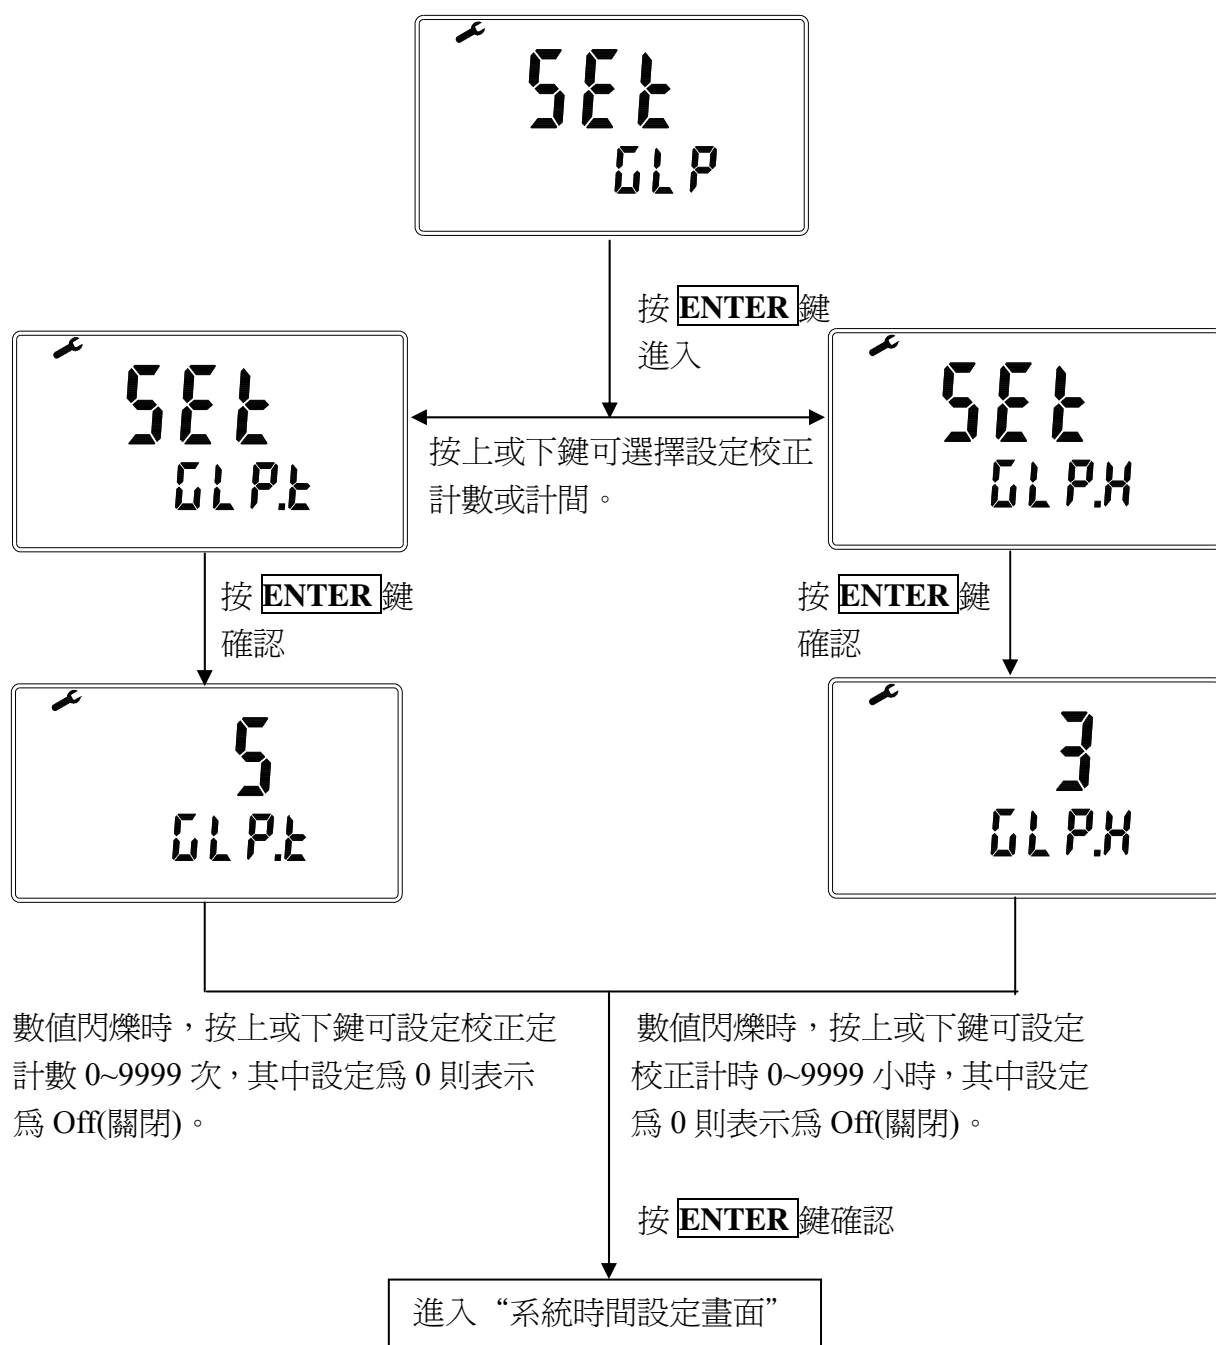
SEt
GLP

按 ENTER 鍵進入

SEt
GLP.t

按上或下鍵可選擇設定校正計數或計間。

SEt
GLP.H

按 ENTER 鍵確認

按 ENTER 鍵確認

5
GLP.t

3
GLP.H

數值閃爍時，按上或下鍵可設定校正定計數 0~9999 次，其中設定爲 0 則表示爲 Off(關閉)。

數值閃爍時，按上或下鍵可設定校正計時 0~9999 小時，其中設定爲 0 則表示爲 Off(關閉)。

按 ENTER 鍵確認

進入“系統時間設定畫面”